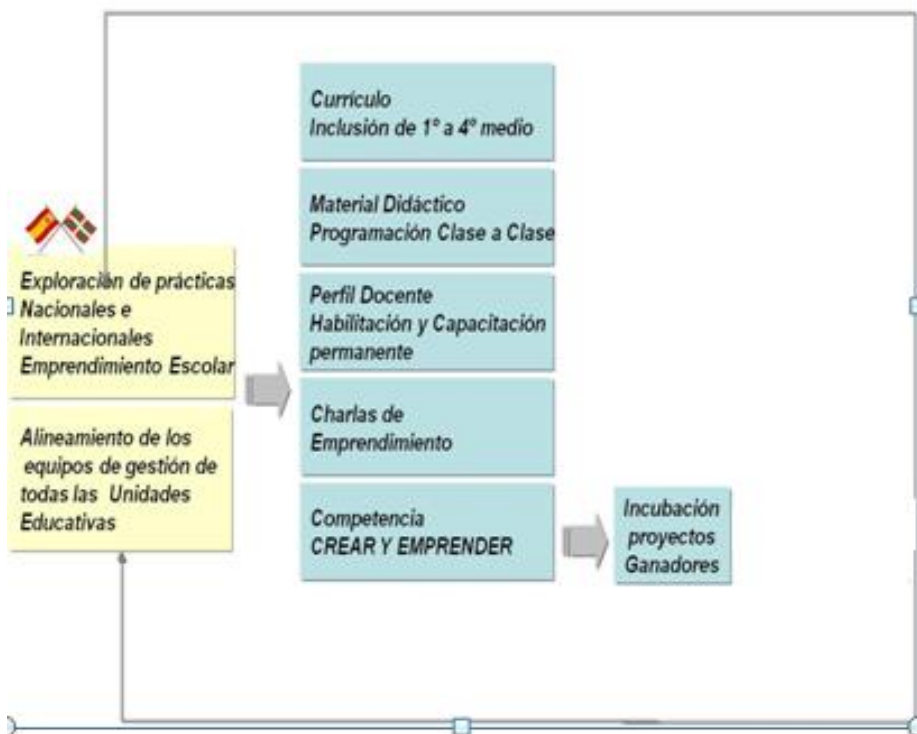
Exploración de prácticas Nacionales e Internacionales Emprendimiento Escolar

Alineamiento de los equipos de gestión de todas las Unidades Educativas

Currículo
Inclusión de 1° a 4° medio

Material Didáctico
Programación Clase a Clase

Perfil Docente
Habilitación y Capacitación permanente

Charlas de Emprendimiento

Competencia
CREAR Y EMPRENDER

Incubación proyectos Ganadores